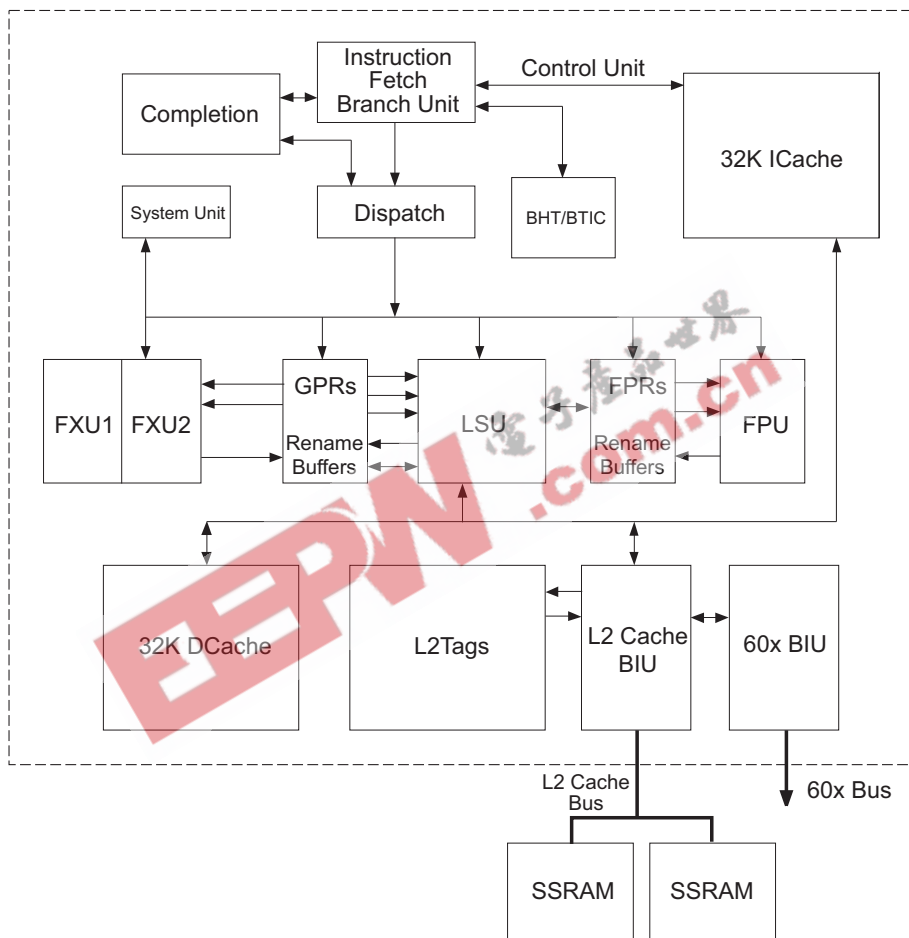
Instruction Fetch Branch Unit

Control Unit

Completion

32K ICache

System Unit

Dispatch

BHT/BTIC

FXU1

FXU2

GPRs

Rename Buffers

LSU

FPRs

Rename Buffers

FPU

32K DCache

L2Tags

L2 Cache BIU

60x BIU

L2 Cache Bus

60x Bus

SSRAM

SSRAM

EEPW

电子产品世界

.com.cn